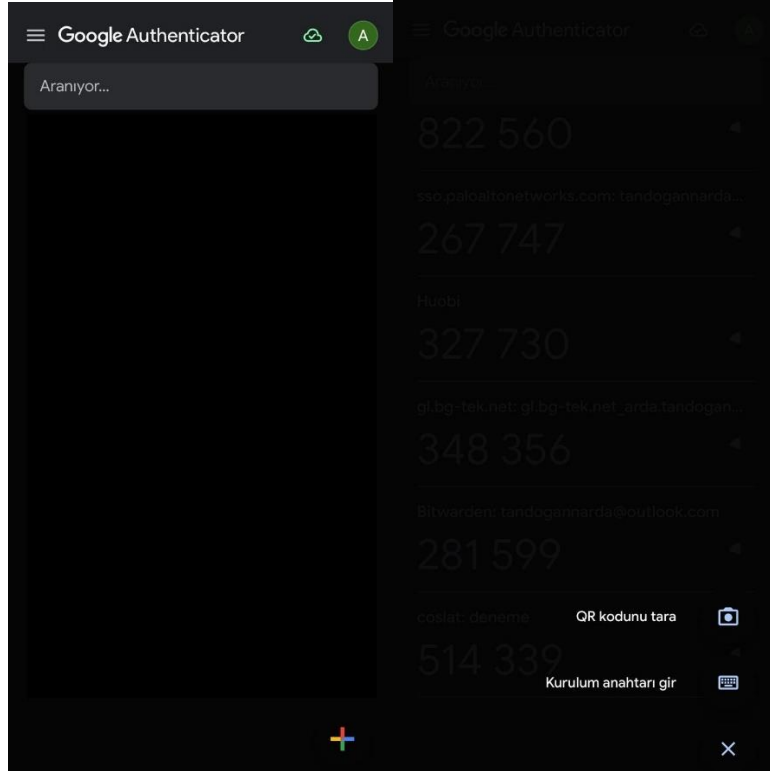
Google Authenticator
A
Aranıyor...

Google Authenticator
A
Aranıyor...
822 560
sso.paloaltonetworks.com: tandogannarda...
267 747
Huobi
327 730
gl.bg-tek.net: gl.bg-tek.net_arda.tandogan...
348 356
Bitwarden: tandogannarda@outlook.com
281 599
coslat: deneme
514 339
QR kodunu tara
Kurulum anahtarı gir